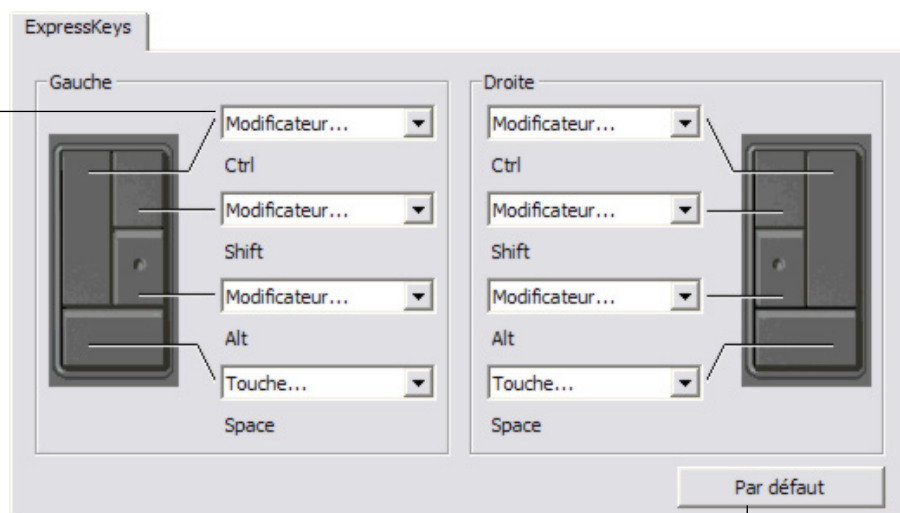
ExpressKeys

Gauche

Modificateur...

Ctrl

Modificateur...

Shift

Modificateur...

Alt

Touche...

Space

Droite

Modificateur...

Ctrl

Modificateur...

Shift

Modificateur...

Alt

Touche...

Space

Par défaut